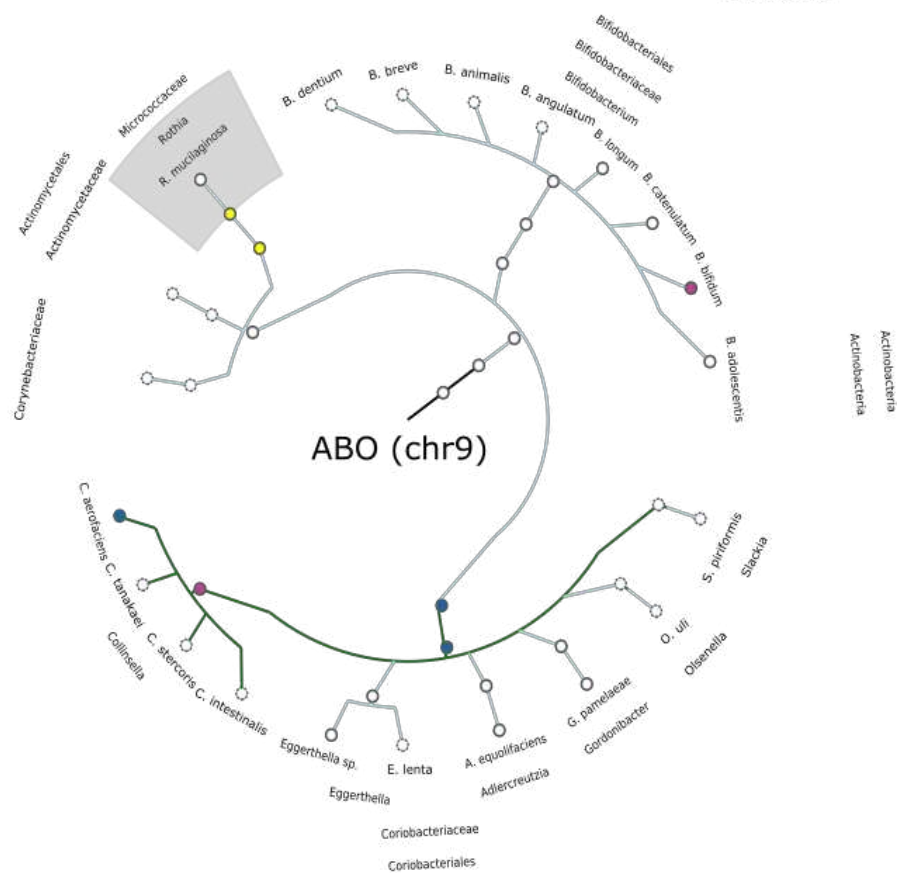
Bifidobacteriales
Bifidobacteriaceae
Bifidobacterium
B. dentium
B. breve
B. animalis
B. angulatum
B. longum
B. catenulatum
B. bifidum
B. adolescentis
Micrococcaceae
Rothia
R. mucilaginosa
Actinomycetales
Actinomycetaceae
Corynebacteriaceae
Actinobacteria
Actinobacteria
ABO (chr9)
C. aerofaciens
C. tanakaei
C. stercoris
C. intestinalis
Collinsella
Eggerthella sp.
E. lenta
Eggerthella
A. equolifaciens
Adlercreutzia
G. pamelaeae
Gordonibacter
O. uli
Olsenella
S. piriformis
Slackia
Coriobacteriaceae
Coriobacteriales